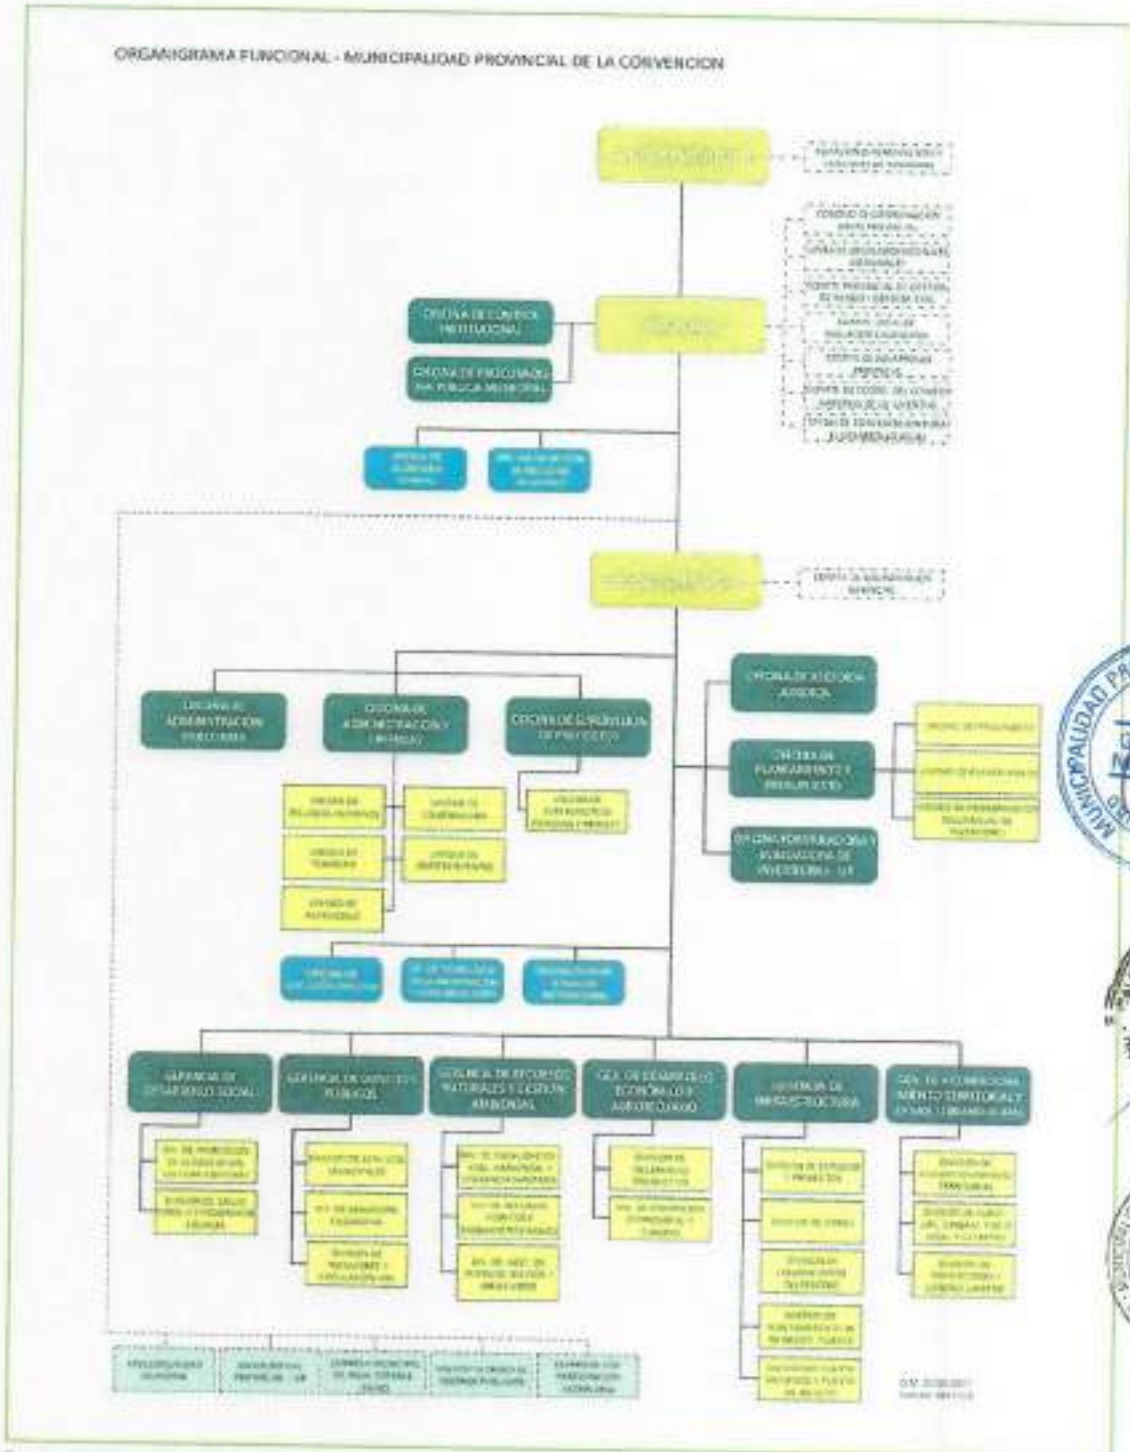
ORGANIGRAMA FUNCIONAL - MUNICIPALIDAD PROVINCIAL DE LA CONVENCION

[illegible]

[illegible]

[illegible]

OFICINA DE CONTROL INSTITUCIONAL

OFICINA DE PROCURADURIA PUBLICA MUNICIPAL

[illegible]

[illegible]

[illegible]

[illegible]

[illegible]

OFICINA DE ASESORIA JURIDICA

OFICINA DE ADMINISTRACION TRIBUTARIA

OFICINA DE ADMINISTRACION Y FINANZAS

OFICINA DE SUPERVISION DE PROYECTOS

OFICINA DE PLANEAMIENTO Y PRESUPUESTO

OFICINA PROGRAMACION Y EVALUACION DE INVERSIONES - UF

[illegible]

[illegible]

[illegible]

GERENCIA DE DESARROLLO SOCIAL

GERENCIA DE SERVICIOS PUBLICOS

GERENCIA DE RECURSOS NATURALES Y GESTION AMBIENTAL

GER. DE DESARROLLO ECONOMICO Y AGROECOLOGICO

GERENCIA DE INFRAESTRUCTURA

GER. DE ACONDICIONAMIENTO TERRITORIAL Y DESARROLLO URBANO RURAL

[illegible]

O.M. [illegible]